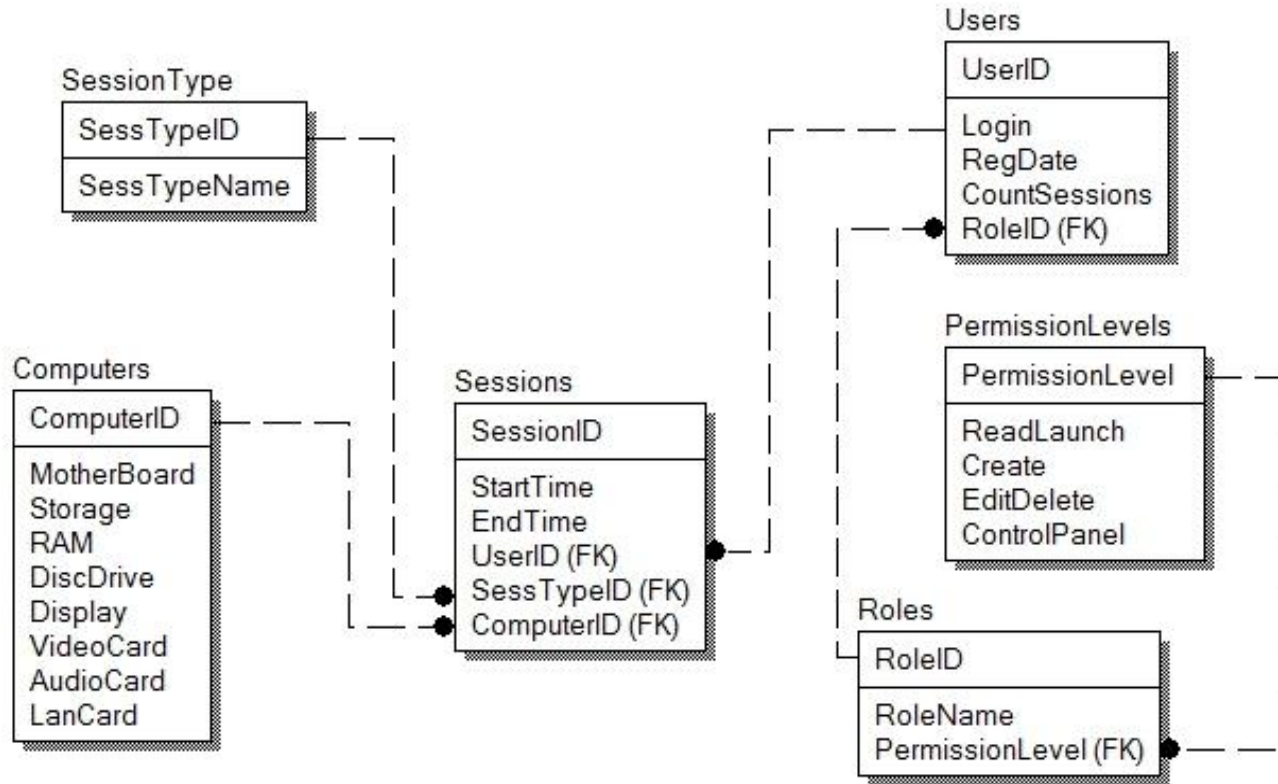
Users
UserID
Login
RegDate
CountSessions
RoleID (FK)

SessionType
SessTypeID
SessTypeName

PermissionLevels
PermissionLevel
ReadLaunch
Create
EditDelete
ControlPanel

Computers
ComputerID
MotherBoard
Storage
RAM
DiscDrive
Display
VideoCard
AudioCard
LanCard

Sessions
SessionID
StartTime
EndTime
UserID (FK)
SessTypeID (FK)
ComputerID (FK)

Roles
RoleID
RoleName
PermissionLevel (FK)